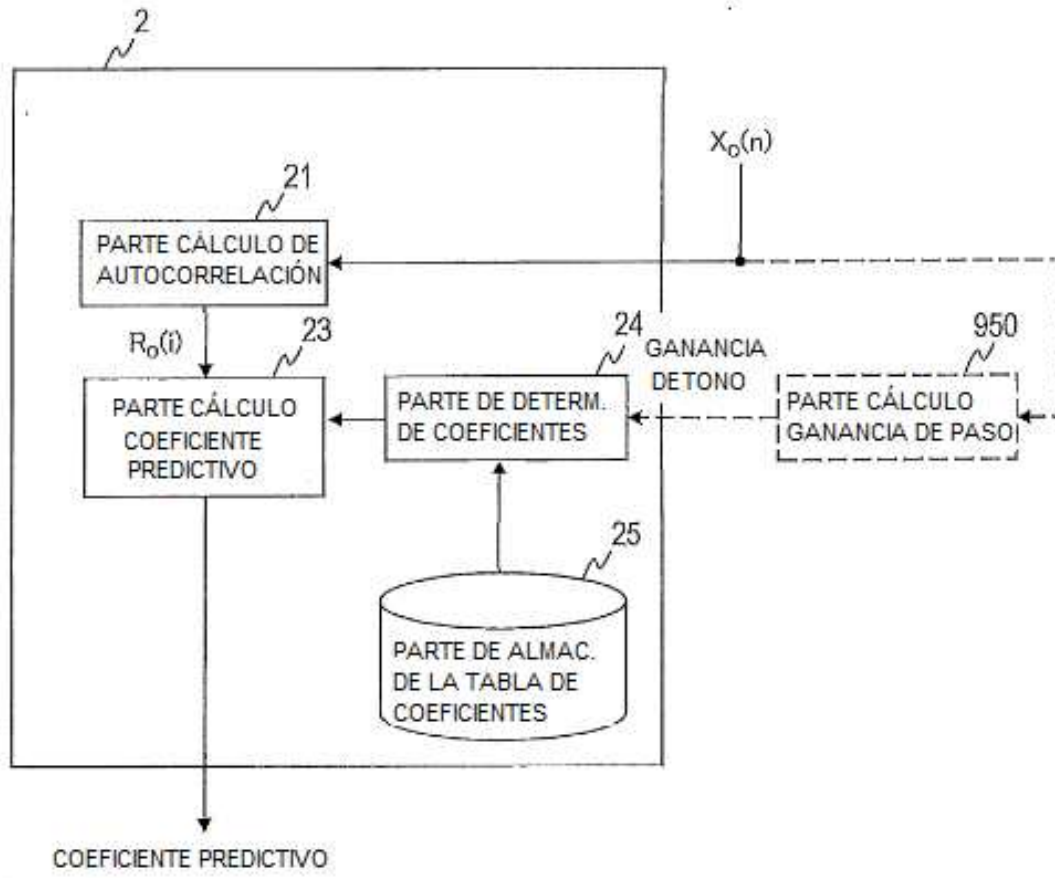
2

$X_o(n)$

21

PARTE CÁLCULO DE AUTOCORRELACIÓN

$R_o(i)$

23

PARTE CÁLCULO COEFICIENTE PREDICTIVO

24

PARTE DE DETERM. DE COEFICIENTES

GANANCIA DETONO

950

PARTE CÁLCULO GANANCIA DE PASO

25

PARTE DE ALMAC. DE LA TABLA DE COEFICIENTES

COEFICIENTE PREDICTIVO